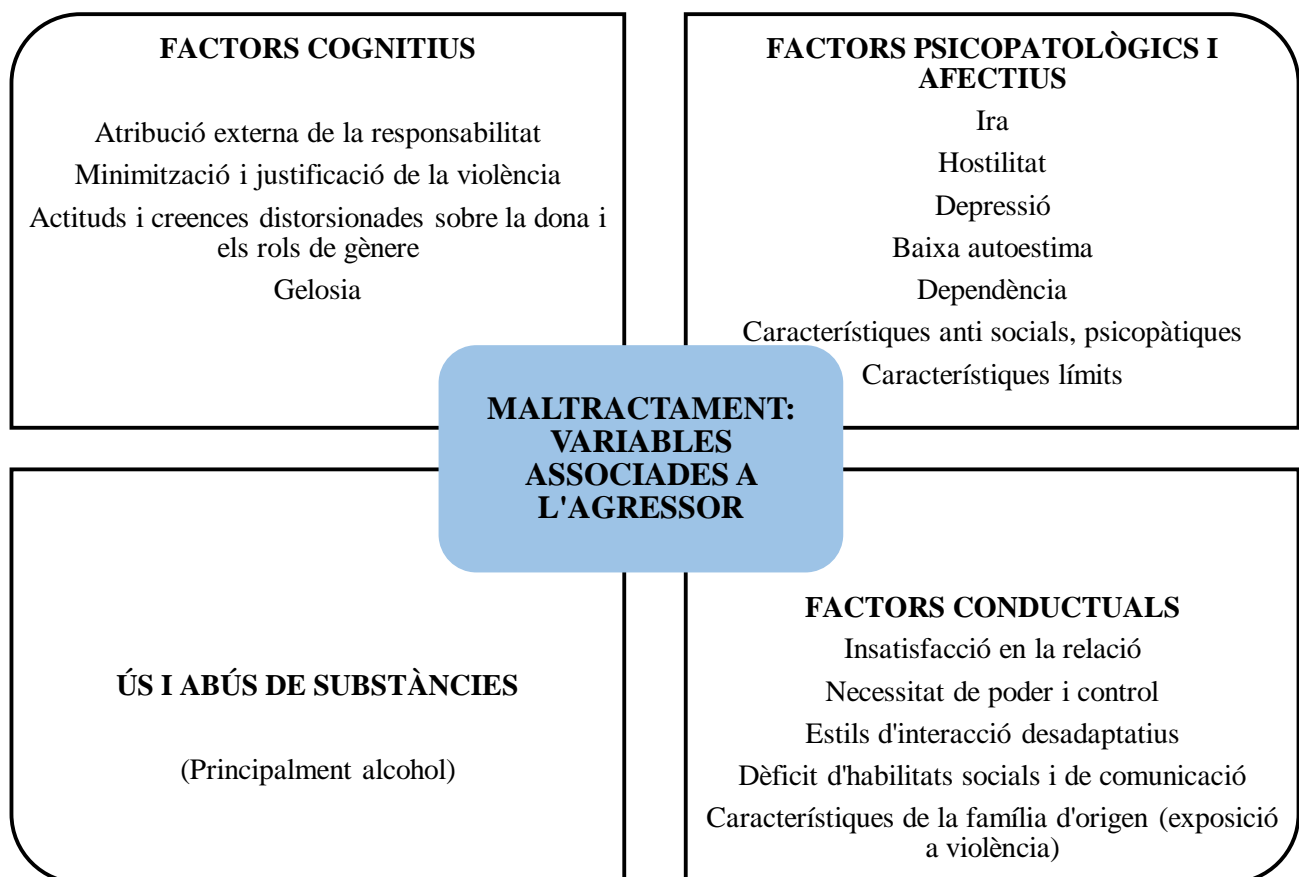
FACTORS COGNITIUS

Atribució externa de la responsabilitat

Minimització i justificació de la violència

Actituds i creences distorsionades sobre la dona i els rols de gènere

Gelosia

FACTORS PSICOPATOLÒGICS I AFECTIUS

Ira

Hostilitat

Depressió

Baixa autoestima

Dependència

Característiques anti socials, psicopàtiques

Característiques límits

MALTRACTAMENT: VARIABLES ASSOCIADES A L'AGRESSOR

ÚS I ABÚS DE SUBSTÀNCIES

(Principalment alcohol)

FACTORS CONDUCTUALS

Insatisfacció en la relació

Necessitat de poder i control

Estils d'interacció desadaptatius

Dèficit d'habilitats socials i de comunicació

Característiques de la família d'origen (exposició a violència)